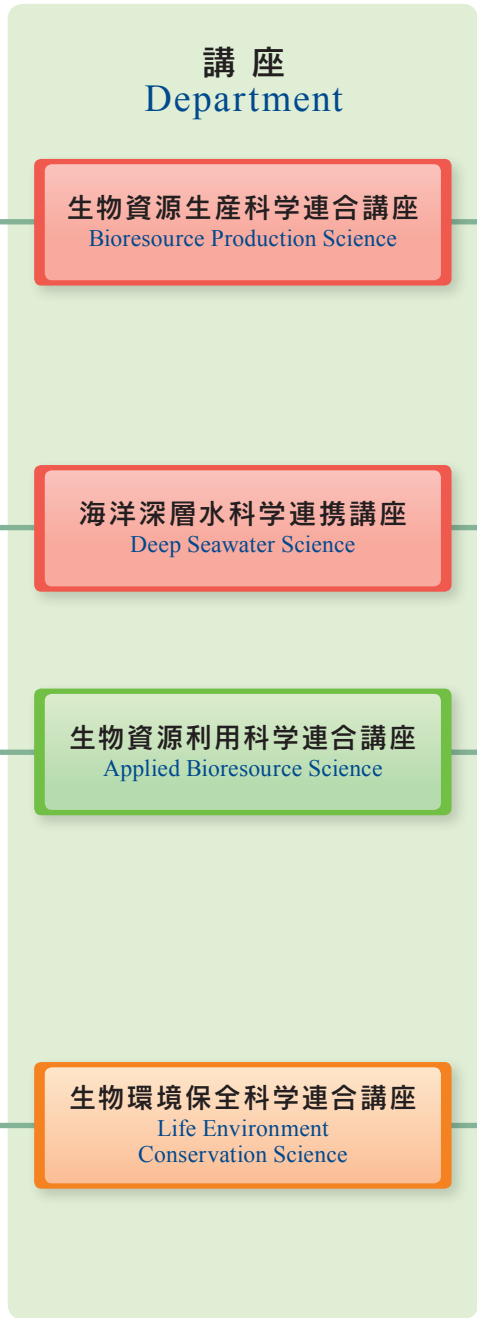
講 座
Department

生物資源生産科学連合講座
Bioresource Production Science

海洋深層水科学連携講座
Deep Seawater Science

生物資源利用科学連合講座
Applied Bioresource Science

生物環境保全科学連合講座
Life Environment Conservation Science